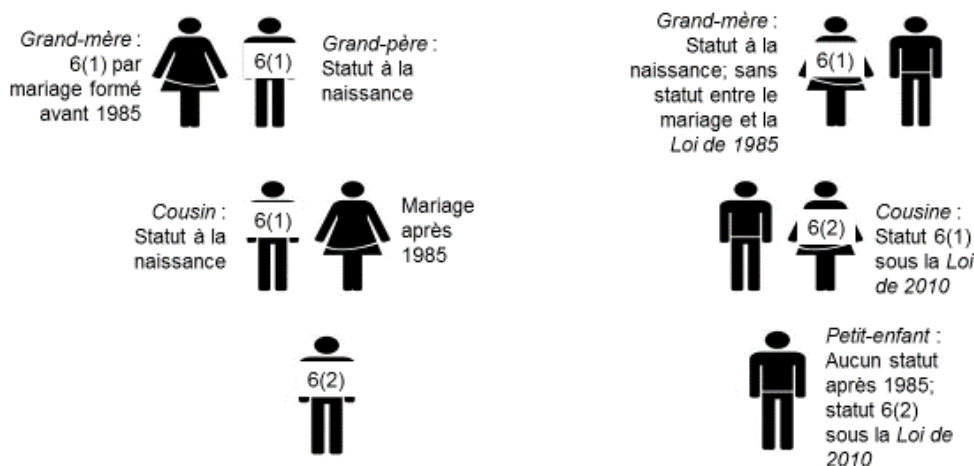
Grand-mère : 6(1) par mariage formé avant 1985

6(1)

Grand-père : Statut à la naissance

Cousin : Statut à la naissance

6(1)

Mariage après 1985

6(2)

Grand-mère : Statut à la naissance; sans statut entre le mariage et la Loi de 1985

6(1)

6(2)

Cousine : Statut 6(1) sous la Loi de 2010

Petit-enfant : Aucun statut après 1985; statut 6(2) sous la Loi de 2010